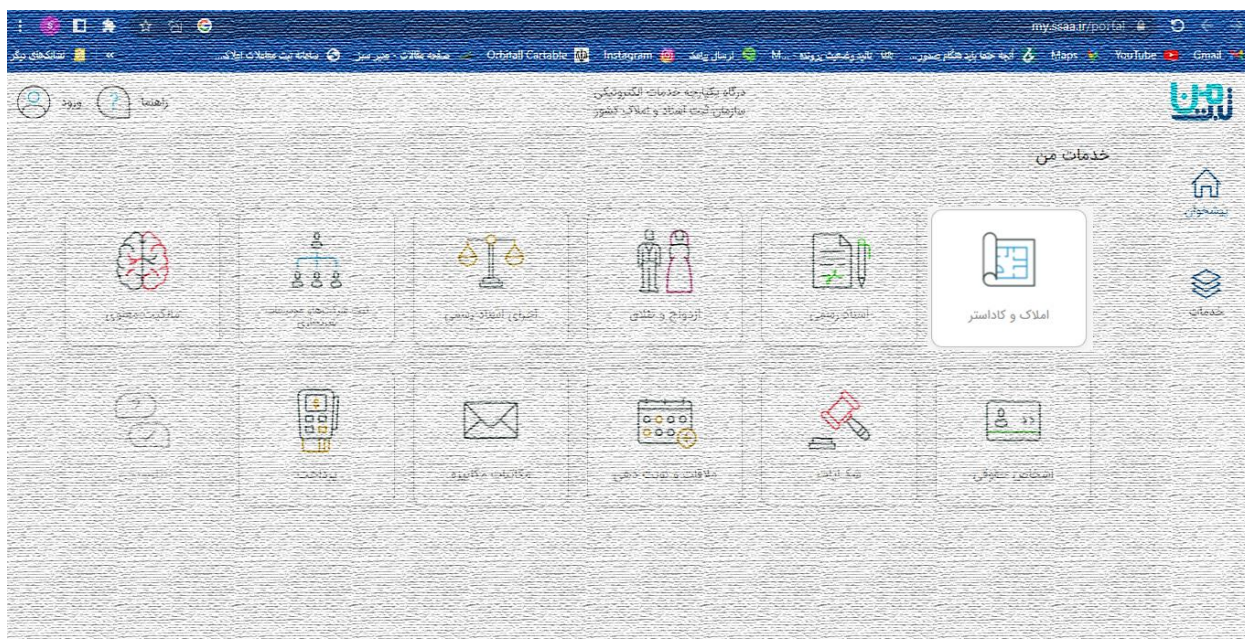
my.ssaa.ir/portal

Gmail YouTube Maps آنچه شما باید هنگام صدور... تائید وضعیت پرونده ... M... ارسال پیامک Instagram Orbitall Cartable صفحه مقالات سامانه ثبت معاملات املاک... » نشانک‌های دیگر

من ثبت

درگاه یکپارچه خدمات الکترونیکی
سازمان ثبت اسناد و املاک کشور

راهنما ورود

خدمات من

پیشخوان

خدمات

املاک و کاداستر

اسناد رسمی

ازدواج و طلاق

اجرای اسناد رسمی

ثبت شرکت‌های موسسات غیرتجاری

مالکیت معنوی

احراز هویت حقوقی

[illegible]

ملاقات و نوبت دهی

مکاتبات الکترونیک

پرداخت

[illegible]